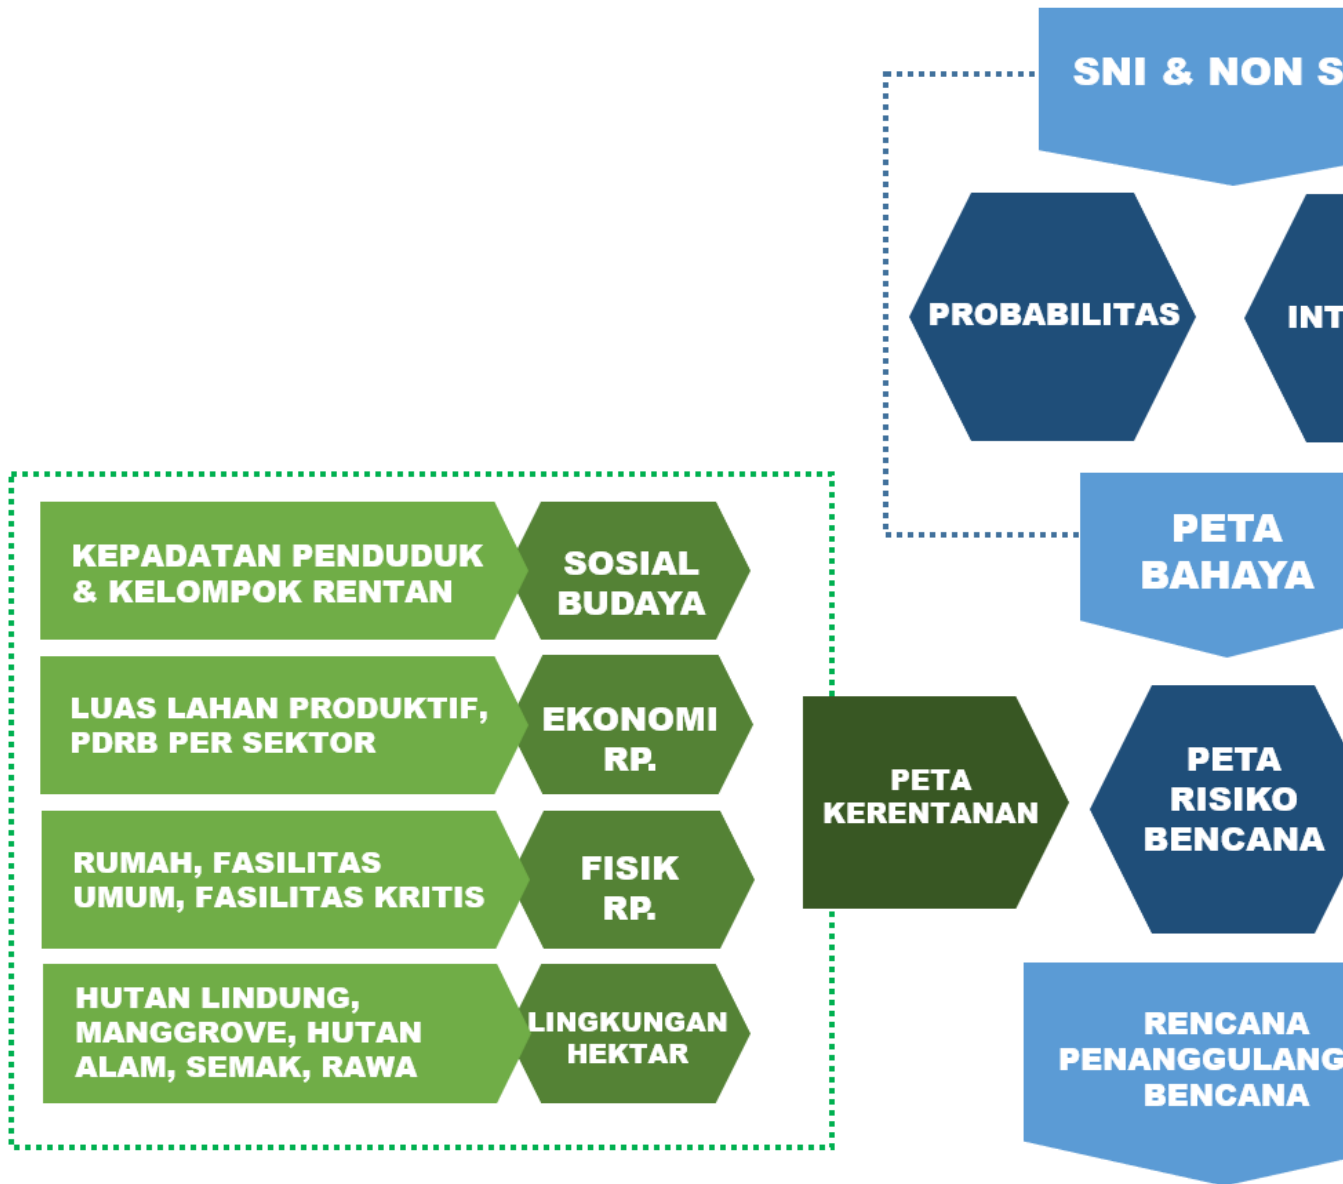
SNI & NON S

PROBABILITAS

INT

PETA BAHAYA

KEPADATAN PENDUDUK & KELOMPOK RENTAN

SOSIAL BUDAYA

LUAS LAHAN PRODUKTIF, PDRB PER SEKTOR

EKONOMI RP.

RUMAH, FASILITAS UMUM, FASILITAS KRITIS

FISIK RP.

HUTAN LINDUNG, MANGGROVE, HUTAN ALAM, SEMAK, RAWA

LINGKUNGAN HEKTAR

PETA KERENTANAN

PETA RISIKO BENCANA

RENCANA PENANGGULANG BENCANA